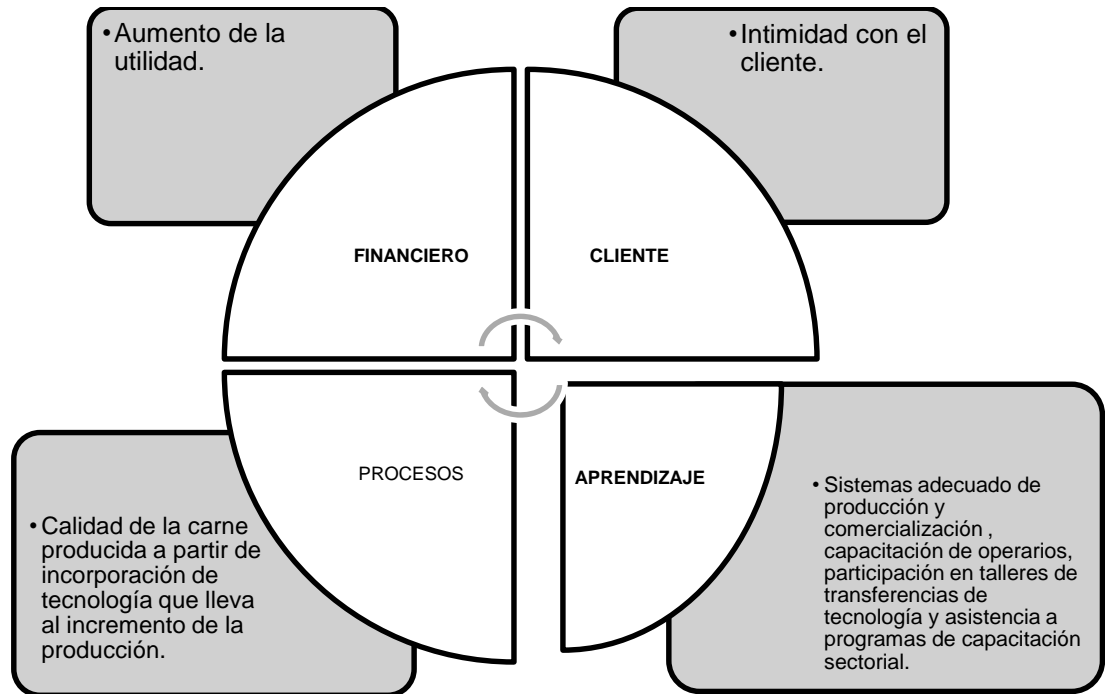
•Aumento de la utilidad.

•Intimidad con el cliente.

FINANCIERO

CLIENTE

PROCESOS

APRENDIZAJE

•Calidad de la carne producida a partir de incorporación de tecnología que lleva al incremento de la producción.

•Sistemas adecuado de producción y comercialización , capacitación de operarios, participación en talleres de transferencias de tecnología y asistencia a programas de capacitación sectorial.